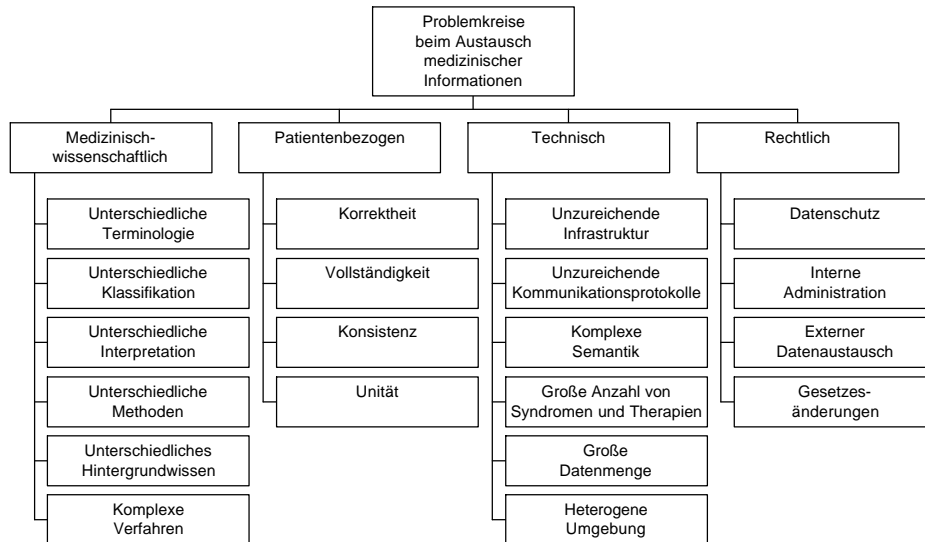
Problemkreise beim Austausch medizinischer Informationen

Medizinisch-wissenschaftlich

Unterschiedliche Terminologie

Unterschiedliche Klassifikation

Unterschiedliche Interpretation

Unterschiedliche Methoden

Unterschiedliches Hintergrundwissen

Komplexe Verfahren

Patientenbezogen

Korrektheit

Vollständigkeit

Konsistenz

Unität

Technisch

Unzureichende Infrastruktur

Unzureichende Kommunikationsprotokolle

Komplexe Semantik

Große Anzahl von Syndromen und Therapien

Große Datenmenge

Heterogene Umgebung

Rechtlich

Datenschutz

Interne Administration

Externer Datenaustausch

Gesetzes-änderungen